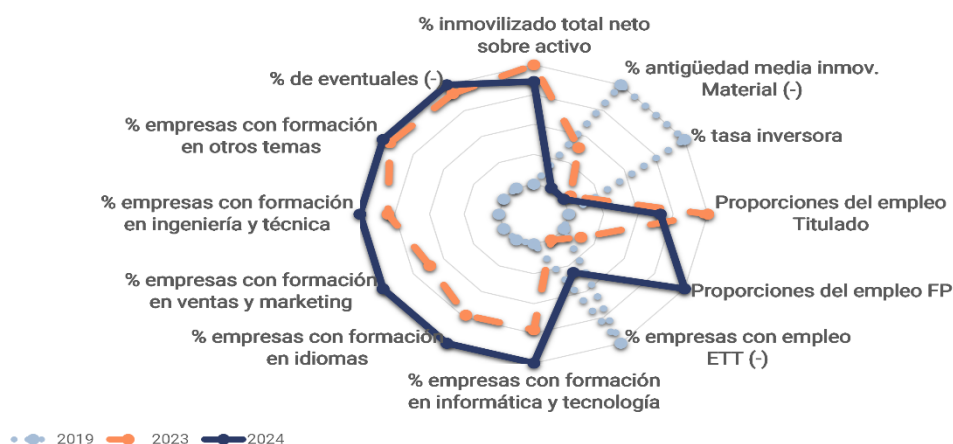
% inmovilizado total neto sobre activo

% antigüedad media inmov. Material (-)

% tasa inversora

Proporciones del empleo Titulado

Proporciones del empleo FP

% empresas con empleo ETT (-)

% empresas con formación en informática y tecnología

% empresas con formacion en idiomas

% empresas con formación en ventas y marketing

% empresas con formación en ingeniería y técnica

% empresas con formación en otros temas

% de eventuales (-)

2019 2023 2024